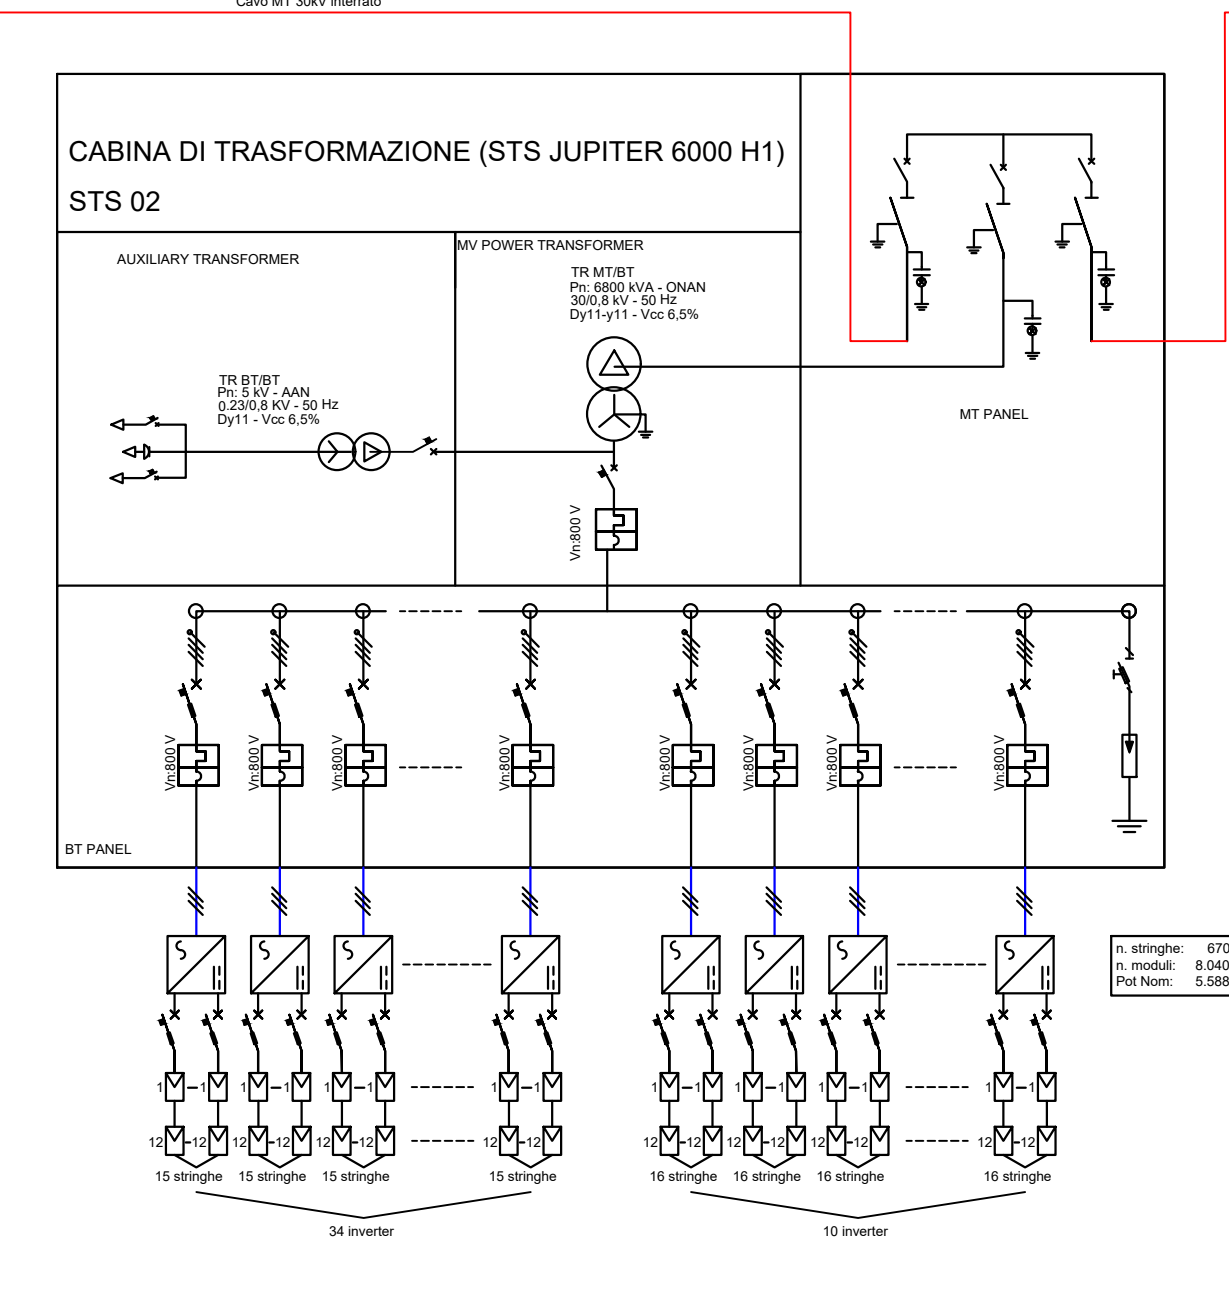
Cavo MT 30kV interrato

CABINA DI TRASFORMAZIONE (STS JUPITER 6000 H1)

STS 02

AUXILIARY TRANSFORMER

MV POWER TRANSFORMER

TR MT/BT
Pn: 6800 kVA - ONAN
30/0,8 kV - 50 Hz
Dy11-y11 - Vcc 6,5%

TR BT/BT
Pn: 5 kV - AAN
0.23/0,8 KV - 50 Hz
Dy11 - Vcc 6,5%

MT PANEL

Vn:800 V

Vn:800 V Vn:800 V Vn:800 V Vn:800 V Vn:800 V Vn:800 V Vn:800 V Vn:800 V

BT PANEL

| n. stringhe: | 670 |
|---|---|
| n. moduli: | 8.040 |
| Pot Nom: | 5.588 |

1 1 1 1 1 1 1 1 1 1 1 1 1 1 1 1

12 12 12 12 12 12 12 12 12 12 12 12 12 12 12 12

15 stringhe 15 stringhe 15 stringhe 15 stringhe 16 stringhe 16 stringhe 16 stringhe 16 stringhe

34 inverter

10 inverter